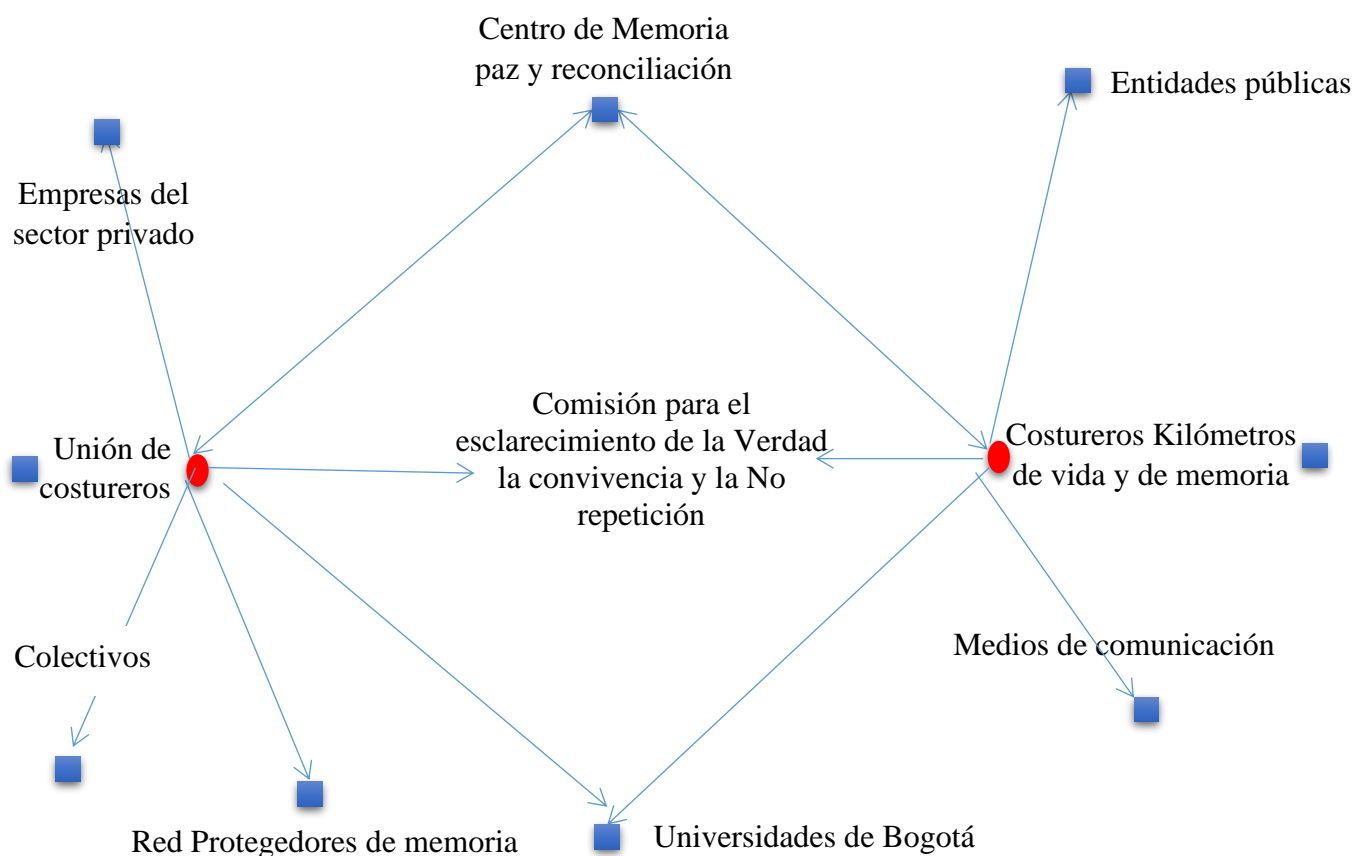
Centro de Memoria
paz y reconciliación

Entidades públicas

Empresas del
sector privado

Comisión para el
esclarecimiento de la Verdad
la convivencia y la No
repetición

Unión de
costureros

Costureros Kilómetros
de vida y de memoria

Medios de comunicación

Colectivos

Red Protegedores de memoria

Universidades de Bogotá